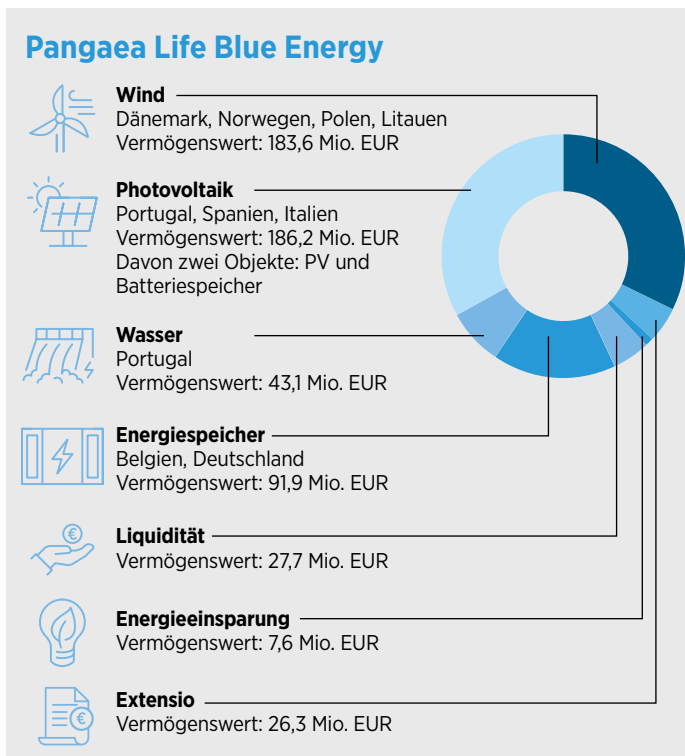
Pangaea Life Blue Energy

Wind
Dänemark, Norwegen, Polen, Litauen
Vermögenswert: 183,6 Mio. EUR

Photovoltaik
Portugal, Spanien, Italien
Vermögenswert: 186,2 Mio. EUR
Davon zwei Objekte: PV und Batteriespeicher

Wasser
Portugal
Vermögenswert: 43,1 Mio. EUR

Energiespeicher
Belgien, Deutschland
Vermögenswert: 91,9 Mio. EUR

Liquidität
Vermögenswert: 27,7 Mio. EUR

Energieeinsparung
Vermögenswert: 7,6 Mio. EUR

Extensio
Vermögenswert: 26,3 Mio. EUR